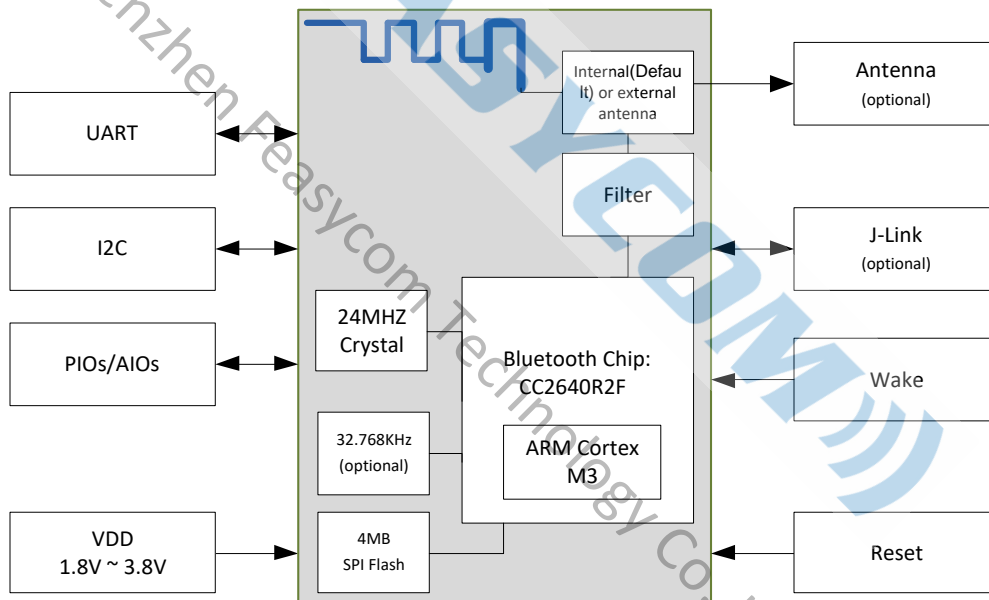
UART

I2C

PIOs/AIOs

VDD
1.8V ~ 3.8V

Internal(Default) or external antenna

Filter

24MHZ Crystal

32.768KHz (optional)

4MB SPI Flash

Bluetooth Chip: CC2640R2F

ARM Cortex M3

Antenna (optional)

J-Link (optional)

Wake

Reset

Shenzhen Feasycom Technology Co

FEASYCOM